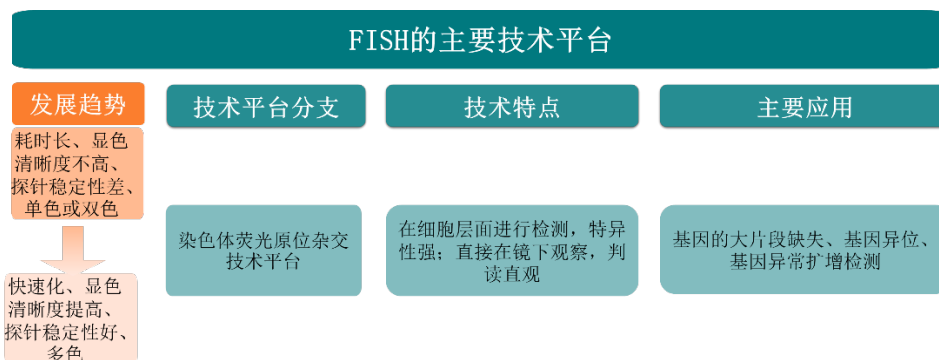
FISH的主要技术平台

发展趋势

耗时长、显色清晰度不高、探针稳定性差、单色或双色

快速化、显色清晰度提高、探针稳定性好、多色

| 技术平台分支 | 技术特点 | 主要应用 |
|---|---|---|
| 染色体荧光原位杂交技术平台 | 在细胞层面进行检测，特异性强；直接在镜下观察，判读直观 | 基因的大片段缺失、基因异位、基因异常扩增检测 |